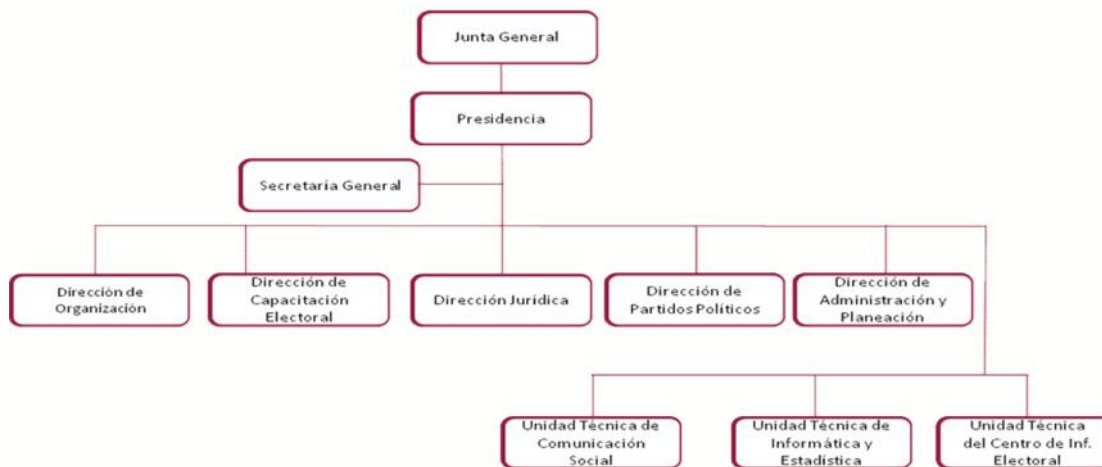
Junta General

Presidencia

Secretaría General

Dirección de Organización

Dirección de Capacitación Electoral

Dirección Jurídica

Dirección de Partidos Políticos

Dirección de Administración y Planeación

Unidad Técnica de Comunicación Social

Unidad Técnica de Informática y Estadística

Unidad Técnica del Centro de Inf. Electoral